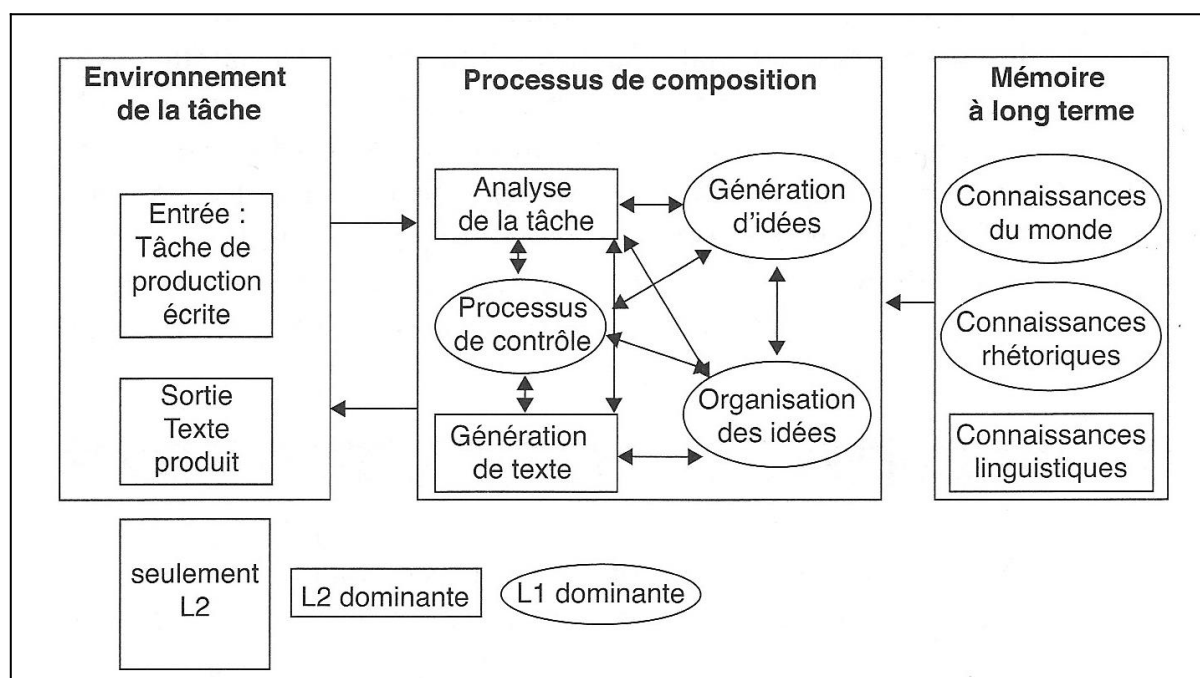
Environnement de la tâche

Entrée : Tâche de production écrite

Sortie Texte produit

Processus de composition

Analyse de la tâche

Génération d'idées

Processus de contrôle

Organisation des idées

Génération de texte

Mémoire à long terme

Connaissances du monde

Connaissances rhétoriques

Connaissances linguistiques

seulement L2

L2 dominante

L1 dominante